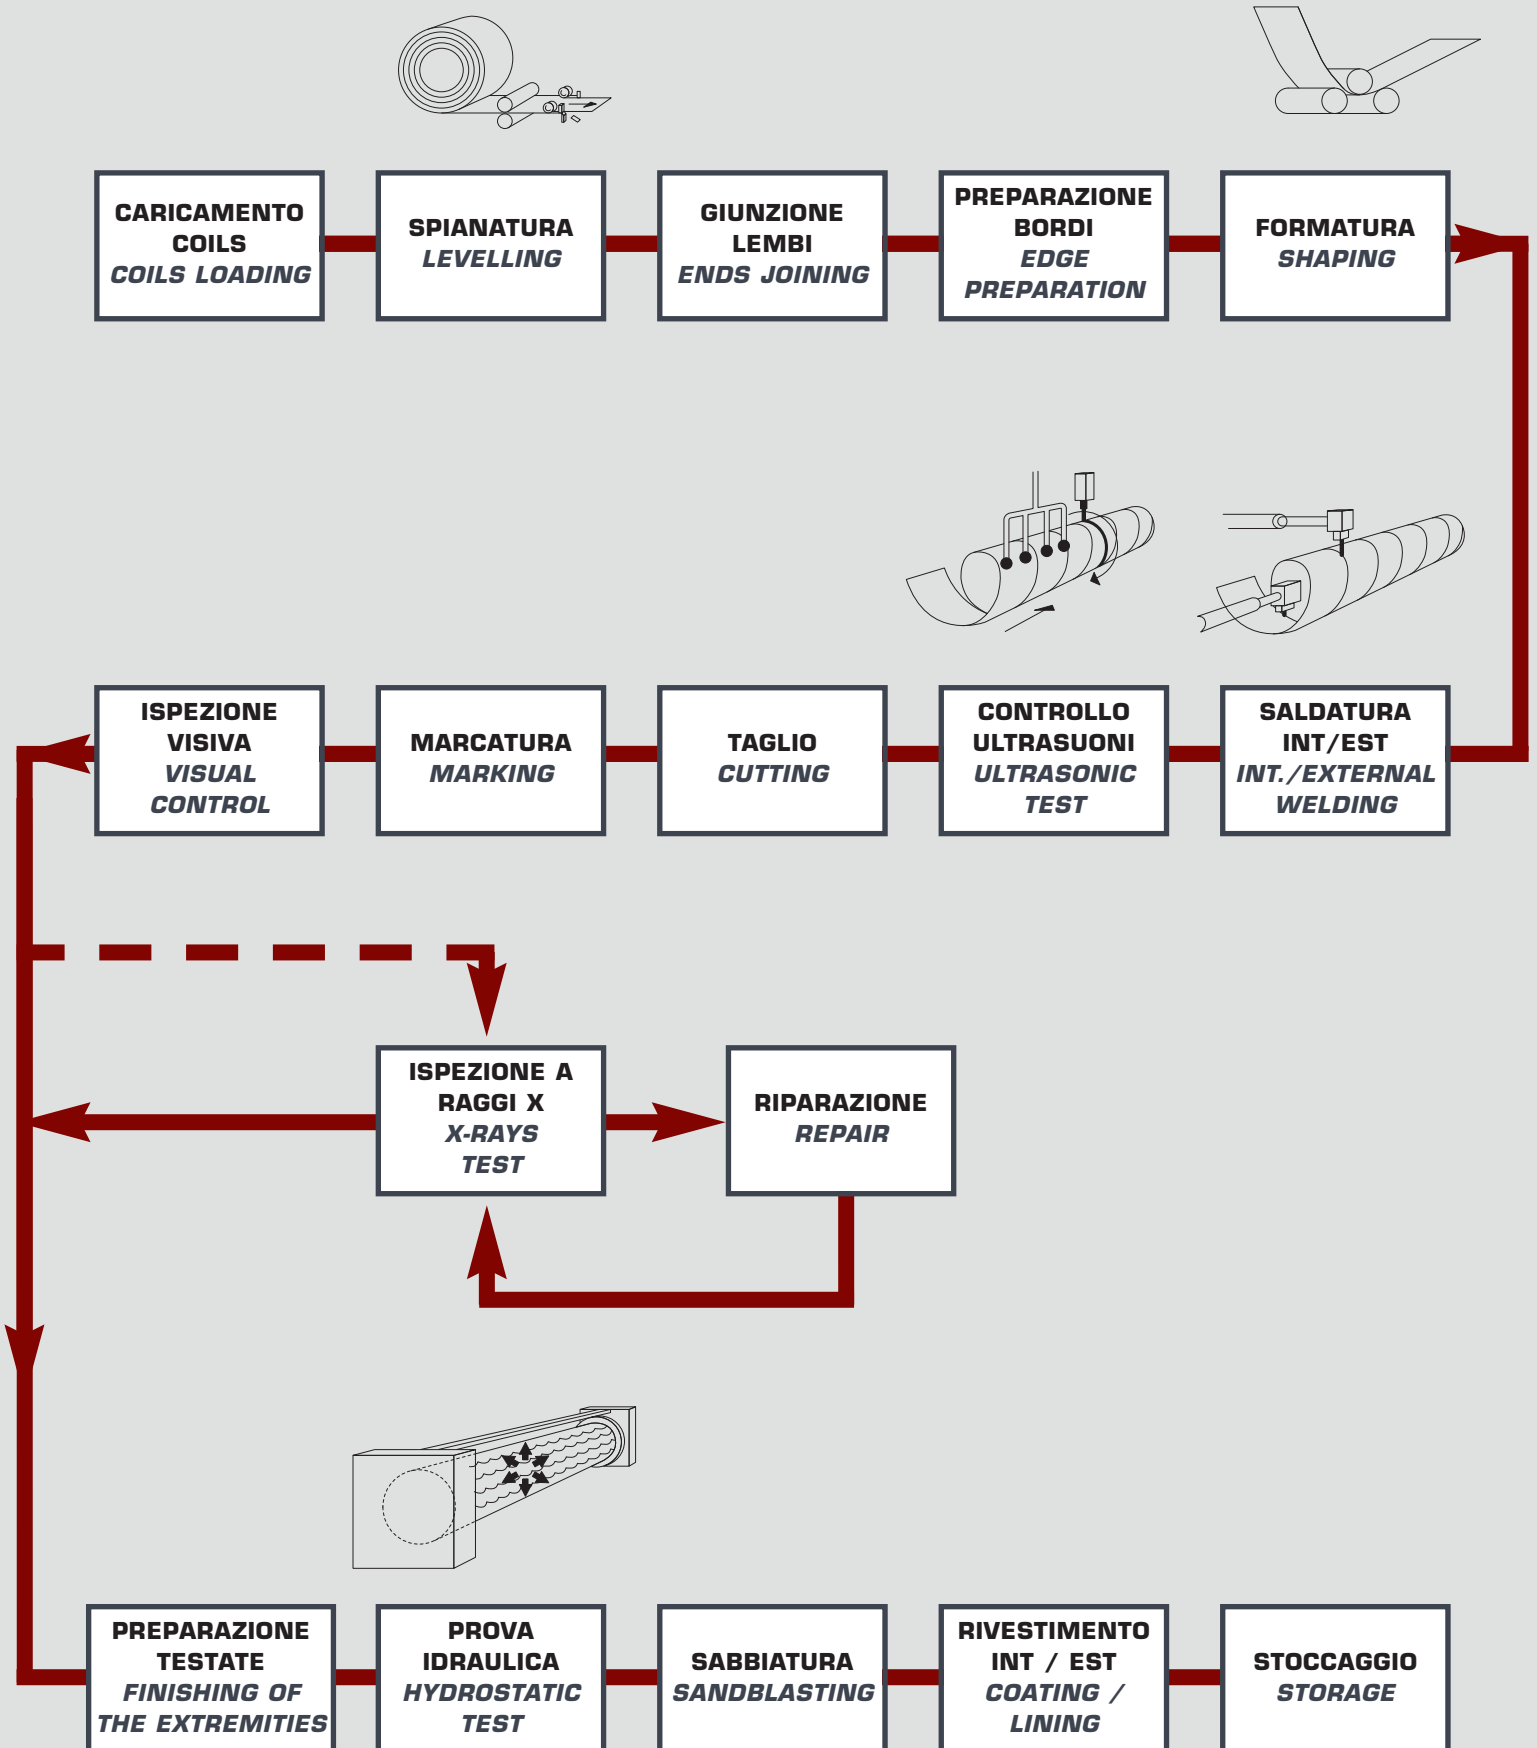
CARICAMENTO COILS
COILS LOADING

SPIANATURA
LEVELLING

GIUNZIONE LEMBI
ENDS JOINING

PREPARAZIONE BORDI
EDGE PREPARATION

FORMATURA
SHAPING

ISPEZIONE VISIVA
VISUAL CONTROL

MARCATURA
MARKING

TAGLIO
CUTTING

CONTROLLO ULTRASUONI
ULTRASONIC TEST

SALDATURA INT/EST
INT./EXTERNAL WELDING

ISPEZIONE A RAGGI X
X-RAYS TEST

RIPARAZIONE
REPAIR

PREPARAZIONE TESTATE
FINISHING OF THE EXTREMITIES

PROVA IDRAULICA
HYDROSTATIC TEST

SABBIATURA
SANDBLASTING

RIVESTIMENTO INT / EST
COATING / LINING

STOCCAGGIO
STORAGE